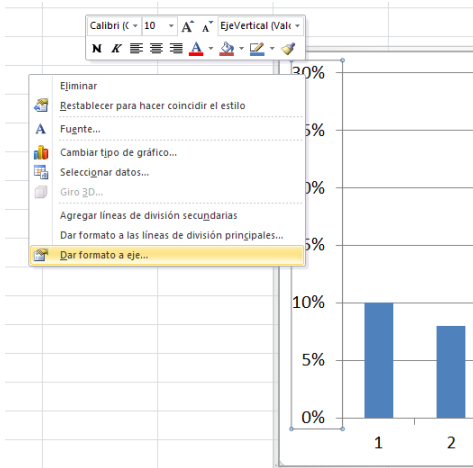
Calibri (C 10 A A EjeVertical (Valo

N K A

Eliminar
Restablecer para hacer coincidir el estilo
Fuente...
Cambiar tipo de gráfico...
Seleccionar datos...
Giro 3D...
Agregar líneas de división secundarias
Dar formato a las líneas de división principales...
Dar formato a eje...

30%
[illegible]5%
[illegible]0%
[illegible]5%
10%
5%
0%
1
2